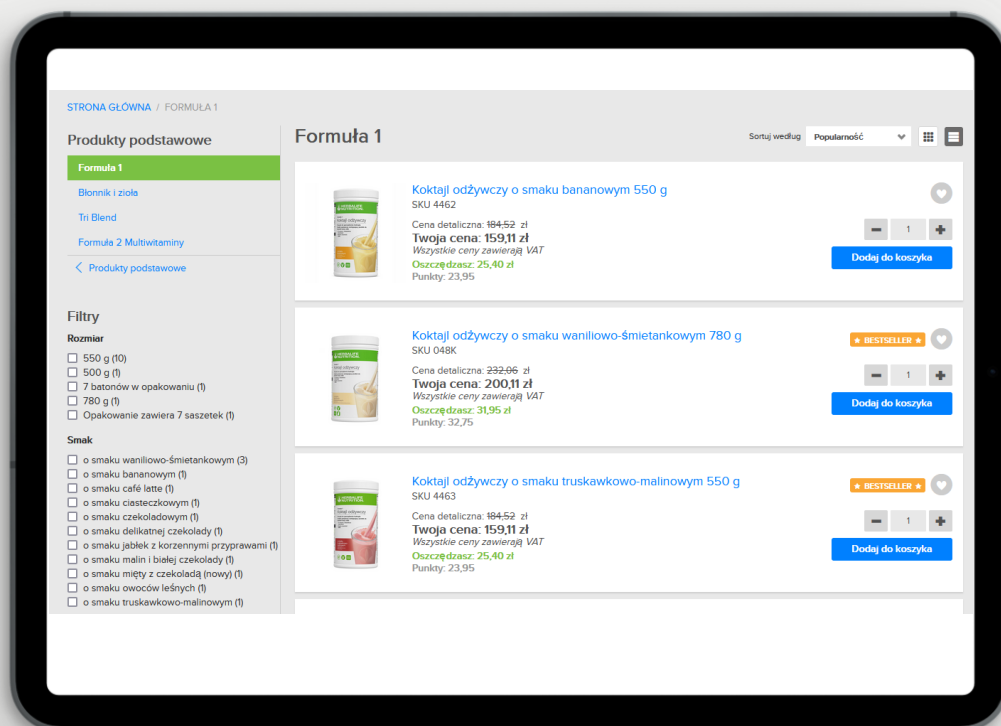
STRONA GŁÓWNA / FORMUŁA 1

Produkty podstawowe

Formuła 1
Błonnik i zioła
Tri Blend
Formuła 2 Multiwitaminy
Produkty podstawowe

Filtry

Rozmiar
550 g (10)
500 g (1)
7 batonów w opakowaniu (1)
780 g (1)
Opakowanie zawiera 7 saszetek (1)

Smak
o smaku waniliowo-śmietankowym (3)
o smaku bananowym (1)
o smaku café latte (1)
o smaku ciasteczkowym (1)
o smaku czekoladowym (1)
o smaku delikatnej czekolady (1)
o smaku jabłek z korzennymi przyprawami (1)
o smaku malin i białej czekolady (1)
o smaku mięty z czekoladą (nowy) (1)
o smaku owoców leśnych (1)
o smaku truskawkowo-malinowym (1)

Formuła 1

Sortuj według Popularność

Koktajl odżywczy o smaku bananowym 550 g
SKU 4462
Cena detaliczna: 184,52 zł
Twoja cena: 159,11 zł
Wszystkie ceny zawierają VAT
Oszczędzasz: 25,40 zł
Punkty: 23,95
1
Dodaj do koszyka

Koktajl odżywczy o smaku waniliowo-śmietankowym 780 g
SKU 048K
Cena detaliczna: 232,06 zł
Twoja cena: 200,11 zł
Wszystkie ceny zawierają VAT
Oszczędzasz: 31,95 zł
Punkty: 32,75
BESTSELLER
1
Dodaj do koszyka

Koktajl odżywczy o smaku truskawkowo-malinowym 550 g
SKU 4463
Cena detaliczna: 184,52 zł
Twoja cena: 159,11 zł
Wszystkie ceny zawierają VAT
Oszczędzasz: 25,40 zł
Punkty: 23,95
BESTSELLER
1
Dodaj do koszyka